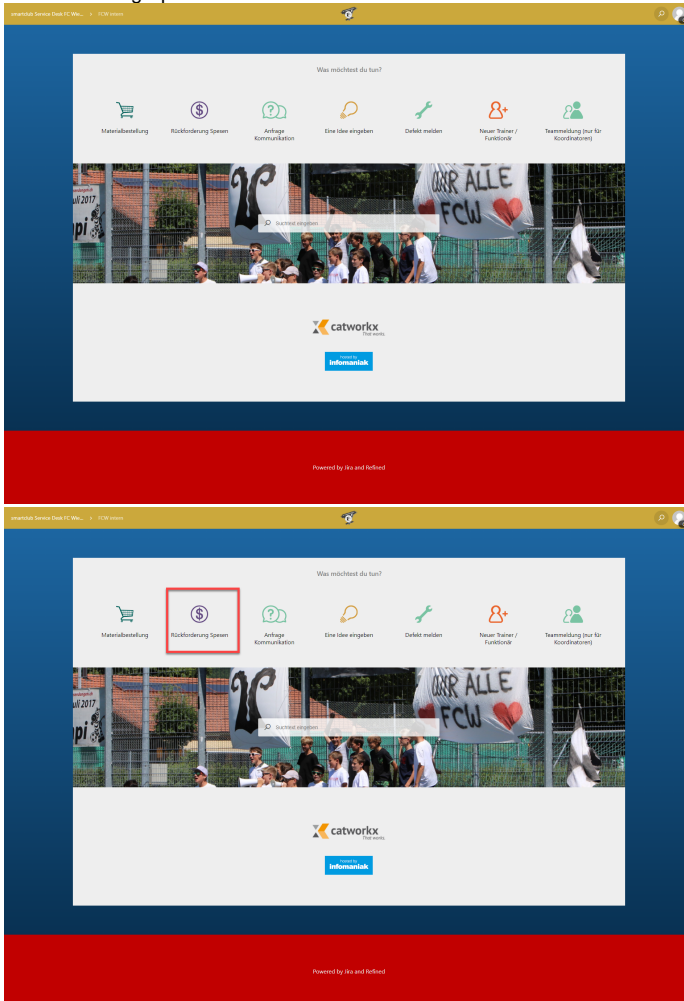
smartclub Service Desk FC We... > FCW intern

Was möchtest du tun?

Materialbestellung
Rückforderung Spesen
Anfrage Kommunikation
Eine Idee eingeben
Defekt melden
Neuer Trainer / Funktionär
Teammeldung (nur für Koordinatoren)

juli 2017
FÜR ALLE FCW

Suchtext eingeben

catworkx
That works.

Hosted by
infomaniak

Powered by Jira and Refined

smartclub Service Desk FC We... > FCW intern

Was möchtest du tun?

Materialbestellung
Rückforderung Spesen
Anfrage Kommunikation
Eine Idee eingeben
Defekt melden
Neuer Trainer / Funktionär
Teammeldung (nur für Koordinatoren)

juli 2017
FÜR ALLE FCW

Suchtext eingeben

catworkx
That works.

Hosted by
infomaniak

Powered by Jira and Refined